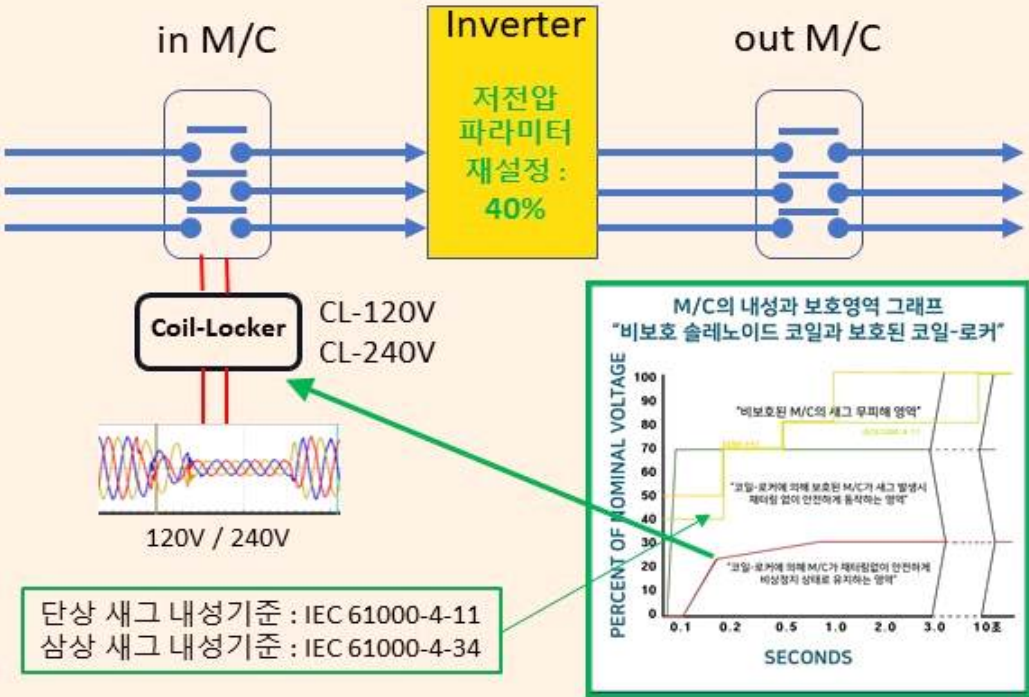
in M/C

Inverter

저전압
파라미터
재설정 :
40%

out M/C

Coil-Locker

CL-120V
CL-240V

120V / 240V

단상 새그 내성기준 : IEC 61000-4-11
삼상 새그 내성기준 : IEC 61000-4-34

M/C의 내성과 보호영역 그래프
"비보호 솔레노이드 코일과 보호된 코일-로커"

PERCENT OF NOMINAL VOLTAGE

100
90
80
70
60
50
40
30
20
10
0

"비보호된 M/C의 새그 무피해 영역"

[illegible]

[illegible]

"코일-로커에 의해 보호된 M/C가 새그 발생시 채터링 없이 안전하게 동작하는 영역"

"코일-로커에 의해 M/C가 채터링없이 안전하게 비상정지 상태로 유지하는 영역"

0.1 0.2 0.5 1.0 2.0 3.0 10초

SECONDS